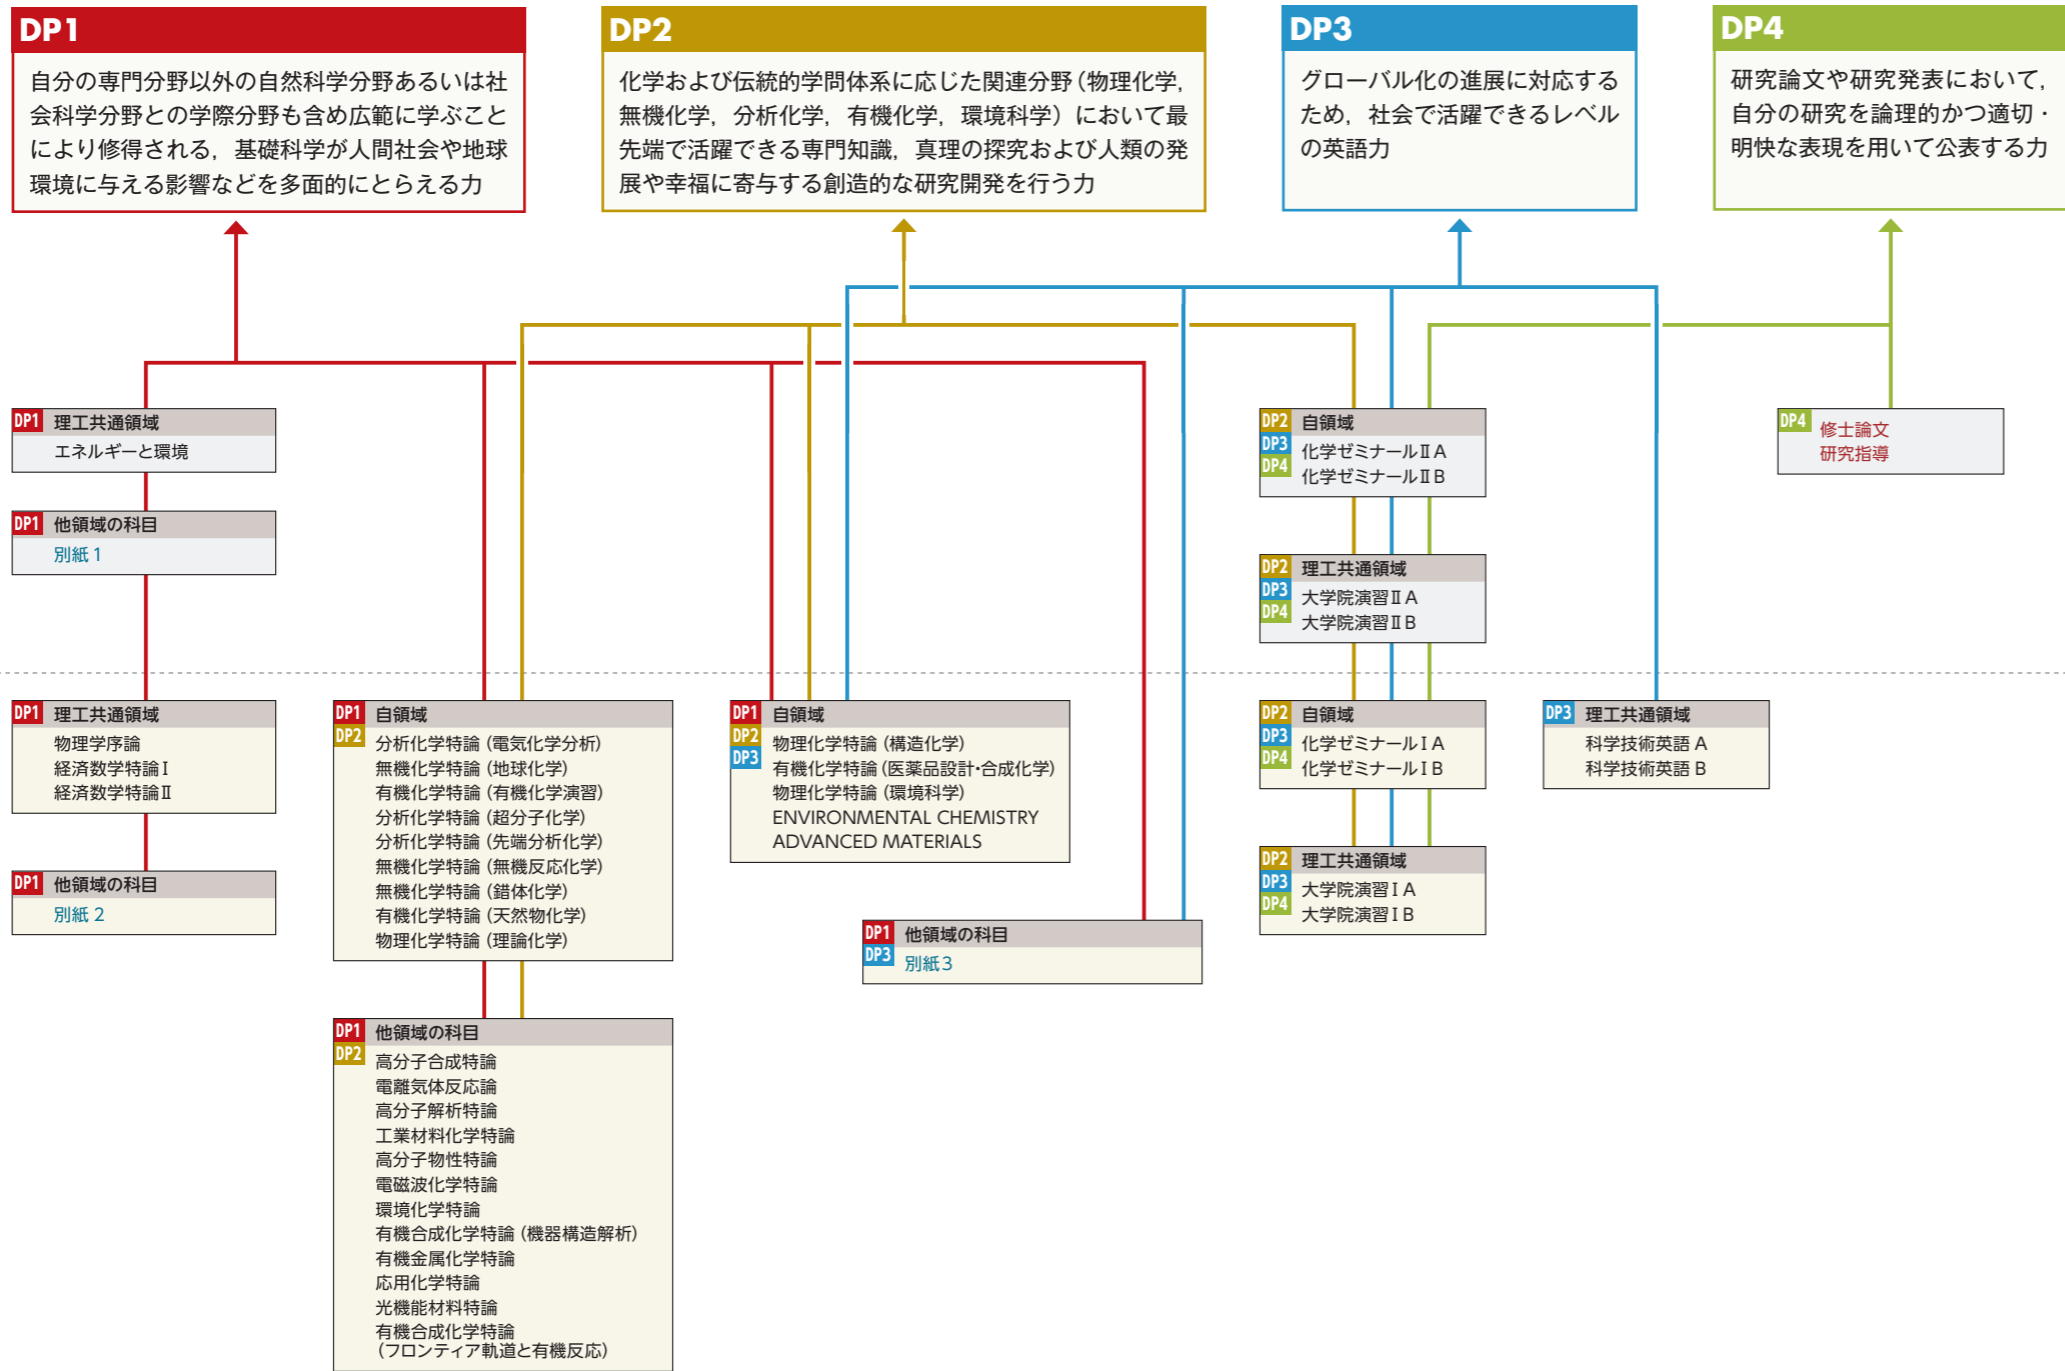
DP1
自分の専門分野以外の自然科学分野あるいは社会科学分野との学際分野も含め広範に学ぶことにより修得される，基礎科学が人間社会や地球環境に与える影響などを多面的にとらえる力

DP2
化学および伝統的学問体系に応じた関連分野（物理化学，無機化学，分析化学，有機化学，環境科学）において最先端で活躍できる専門知識，真理の探究および人類の発展や幸福に寄与する創造的な研究開発を行う力

DP3
グローバル化の進展に対応するため，社会で活躍できるレベルの英語力

DP4
研究論文や研究発表において，自分の研究を論理的かつ適切・明快な表現を用いて公表する力

DP1 理工共通領域
エネルギーと環境

DP1 他領域の科目
別紙 1

DP2 DP3 DP4 自領域
化学ゼミナールⅡA
化学ゼミナールⅡB

DP4 修士論文
研究指導

DP2 DP3 DP4 理工共通領域
大学院演習ⅡA
大学院演習ⅡB

DP1 理工共通領域
物理学序論
経済数学特論Ⅰ
経済数学特論Ⅱ

DP1 他領域の科目
別紙 2

DP1 DP2 自領域
分析化学特論（電気化学分析）
無機化学特論（地球化学）
有機化学特論（有機化学演習）
分析化学特論（超分子化学）
分析化学特論（先端分析化学）
無機化学特論（無機反応化学）
無機化学特論（錯体化学）
有機化学特論（天然物化学）
物理化学特論（理論化学）

DP1 DP2 DP3 自領域
物理化学特論（構造化学）
有機化学特論（医薬品設計･合成化学）
物理化学特論（環境科学）
ENVIRONMENTAL CHEMISTRY
ADVANCED MATERIALS

DP2 DP3 DP4 自領域
化学ゼミナールⅠA
化学ゼミナールⅠB

DP3 理工共通領域
科学技術英語 A
科学技術英語 B

DP2 DP3 DP4 理工共通領域
大学院演習ⅠA
大学院演習ⅠB

DP1 DP3 他領域の科目
別紙 3

DP1 DP2 他領域の科目
高分子合成特論
電離気体反応論
高分子解析特論
工業材料化学特論
高分子物性特論
電磁波化学特論
環境化学特論
有機合成化学特論（機器構造解析）
有機金属化学特論
応用化学特論
光機能材料特論
有機合成化学特論
（フロンティア軌道と有機反応）